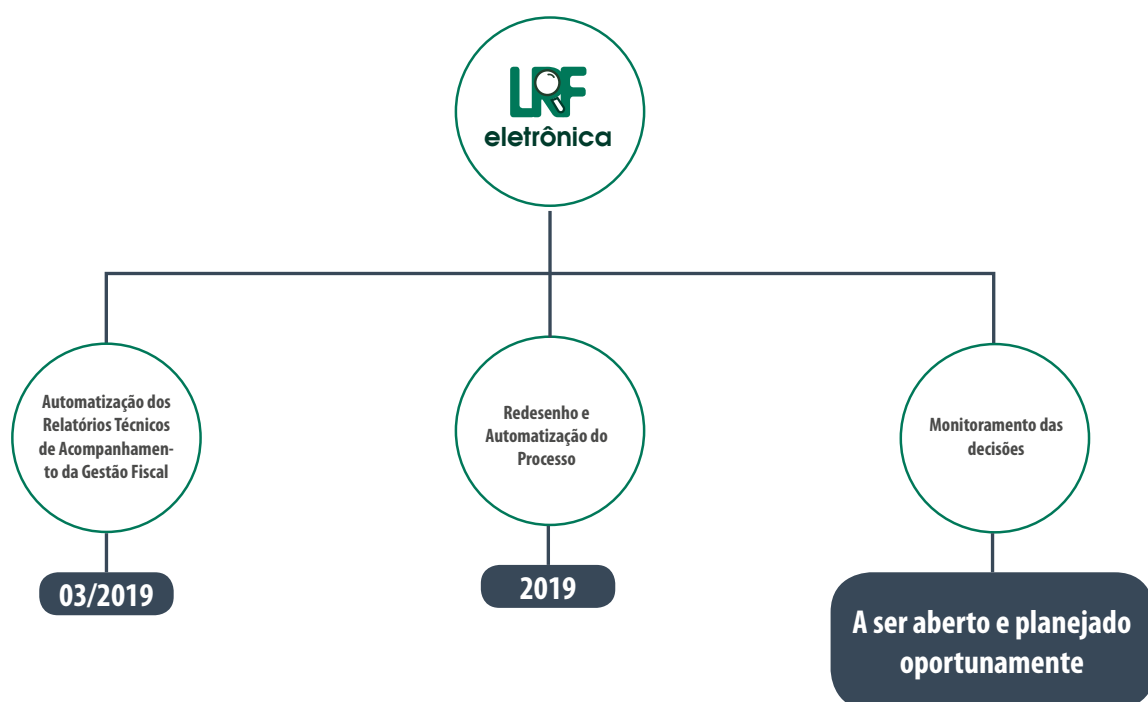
LRF eletrônica

Automatização dos Relatórios Técnicos de Acompanhamento da Gestão Fiscal

03/2019

Redesenho e Automatização do Processo

2019

Monitoramento das decisões

A ser aberto e planejado oportunamente